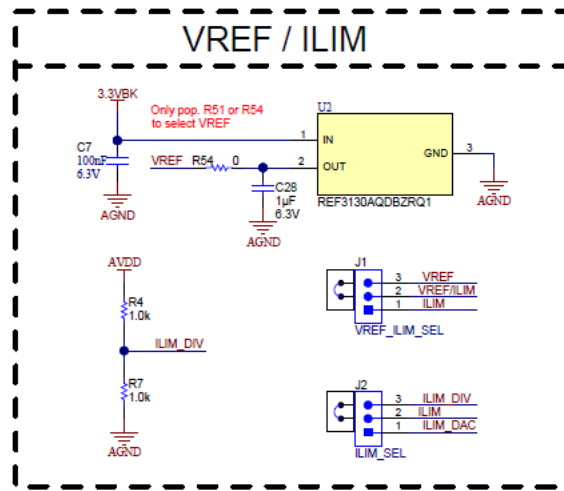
VREF / ILIM

3.3VBK

Only pop. R51 or R54 to select VREF

U2

C7
100nF
6.3V

1 IN

VREF R54 0

2 OUT

GND 3

AGND

C28
1µF
6.3V

REF3130AQDBZRQ1

AGND

AGND

AVDD

R4
1.0k

ILIM_DIV

R7
1.0k

AGND

J1

3 VREF
2 VREF/ILIM
1 ILIM

VREF_ILIM_SEL

J2

3 ILIM_DIV
2 ILIM
1 ILIM_DAC

ILIM_SEL